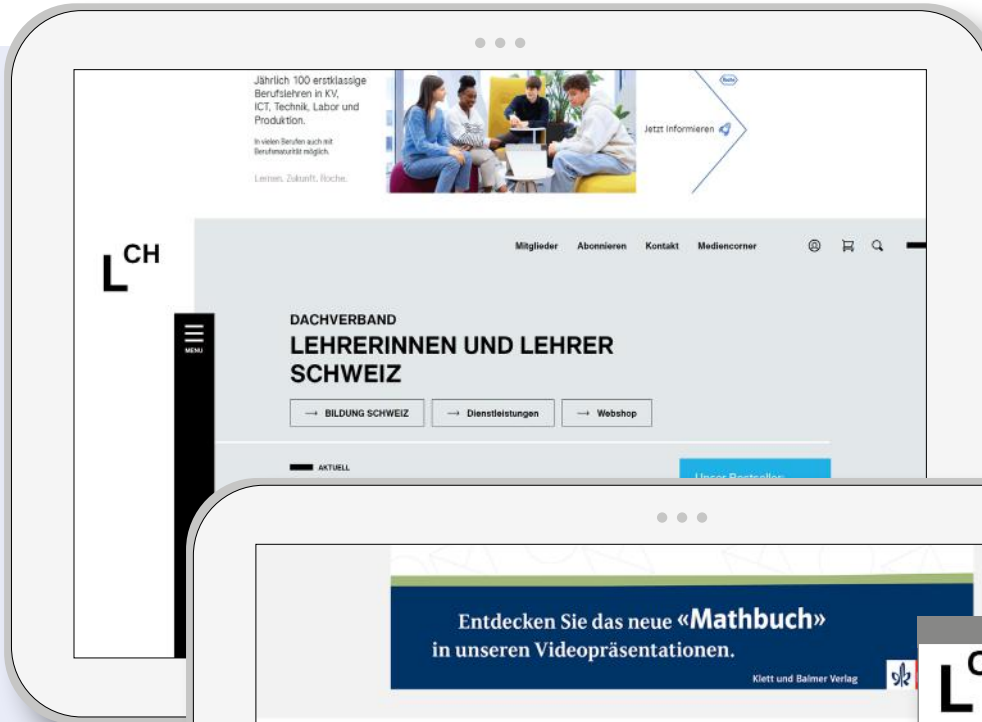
Jährlich 100 erstklassige Berufslehren in KV, ICT, Technik, Labor und Produktion.

In vielen Berufen auch mit Berufsmaturität möglich.

Lernen. Zukunft. Roche.

Roche

Jetzt informieren

L CH

Mitglieder Abonnieren Kontakt Mediencorner

MENU

DACHVERBAND
LEHRERINNEN UND LEHRER SCHWEIZ

→ BILDUNG SCHWEIZ → Dienstleistungen → Webshop

AKTUELL

Unser Bestseller

Entdecken Sie das neue «Mathbuch» in unseren Videopräsentationen.

Klett und Balmer Verlag

L C